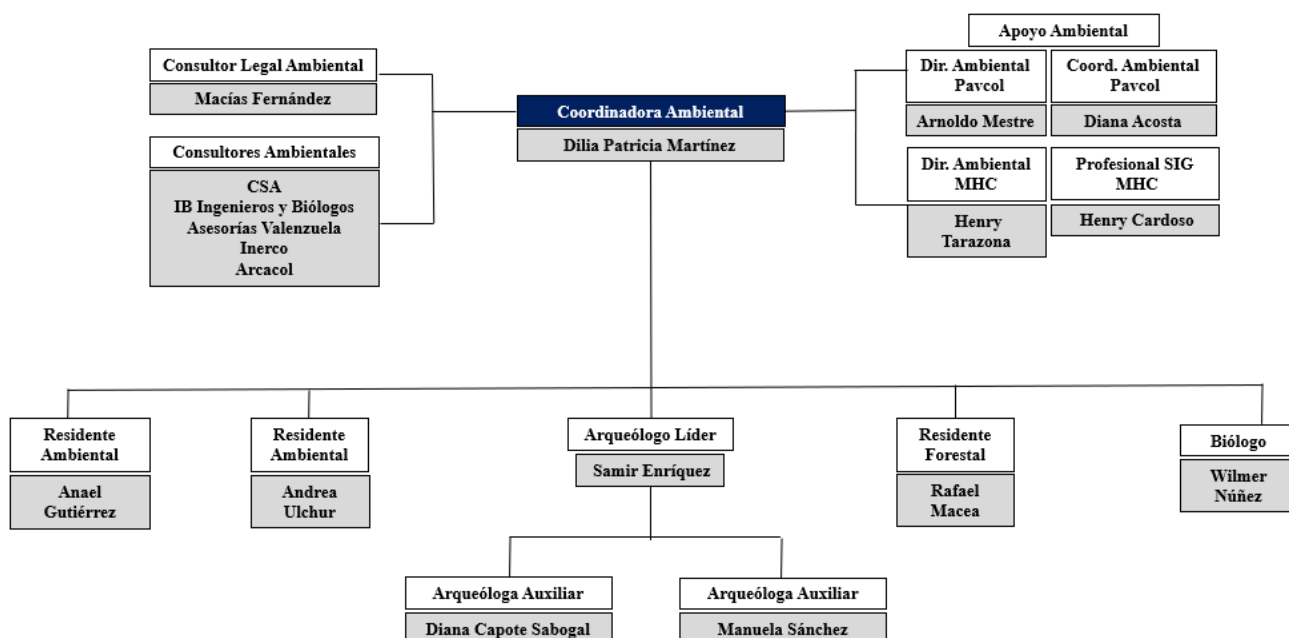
Consultor Legal Ambiental
Macías Fernández

Consultores Ambientales
CSA
IB Ingenieros y Biólogos
Asesorías Valenzuela
Inerco
Arcacol

Coordinadora Ambiental
Dilia Patricia Martínez

Apoyo Ambiental

Dir. Ambiental Pavcol
Arnoldo Mestre

Coord. Ambiental Pavcol
Diana Acosta

Dir. Ambiental MHC
Henry Tarazona

Profesional SIG MHC
Henry Cardoso

Residente Ambiental
Anael Gutiérrez

Residente Ambiental
Andrea Ulchur

Arqueólogo Líder
Samir Enríquez

Residente Forestal
Rafael Macea

Biólogo
Wilmer Núñez

Arqueóloga Auxiliar
Diana Capote Sabogal

Arqueóloga Auxiliar
Manuela Sánchez